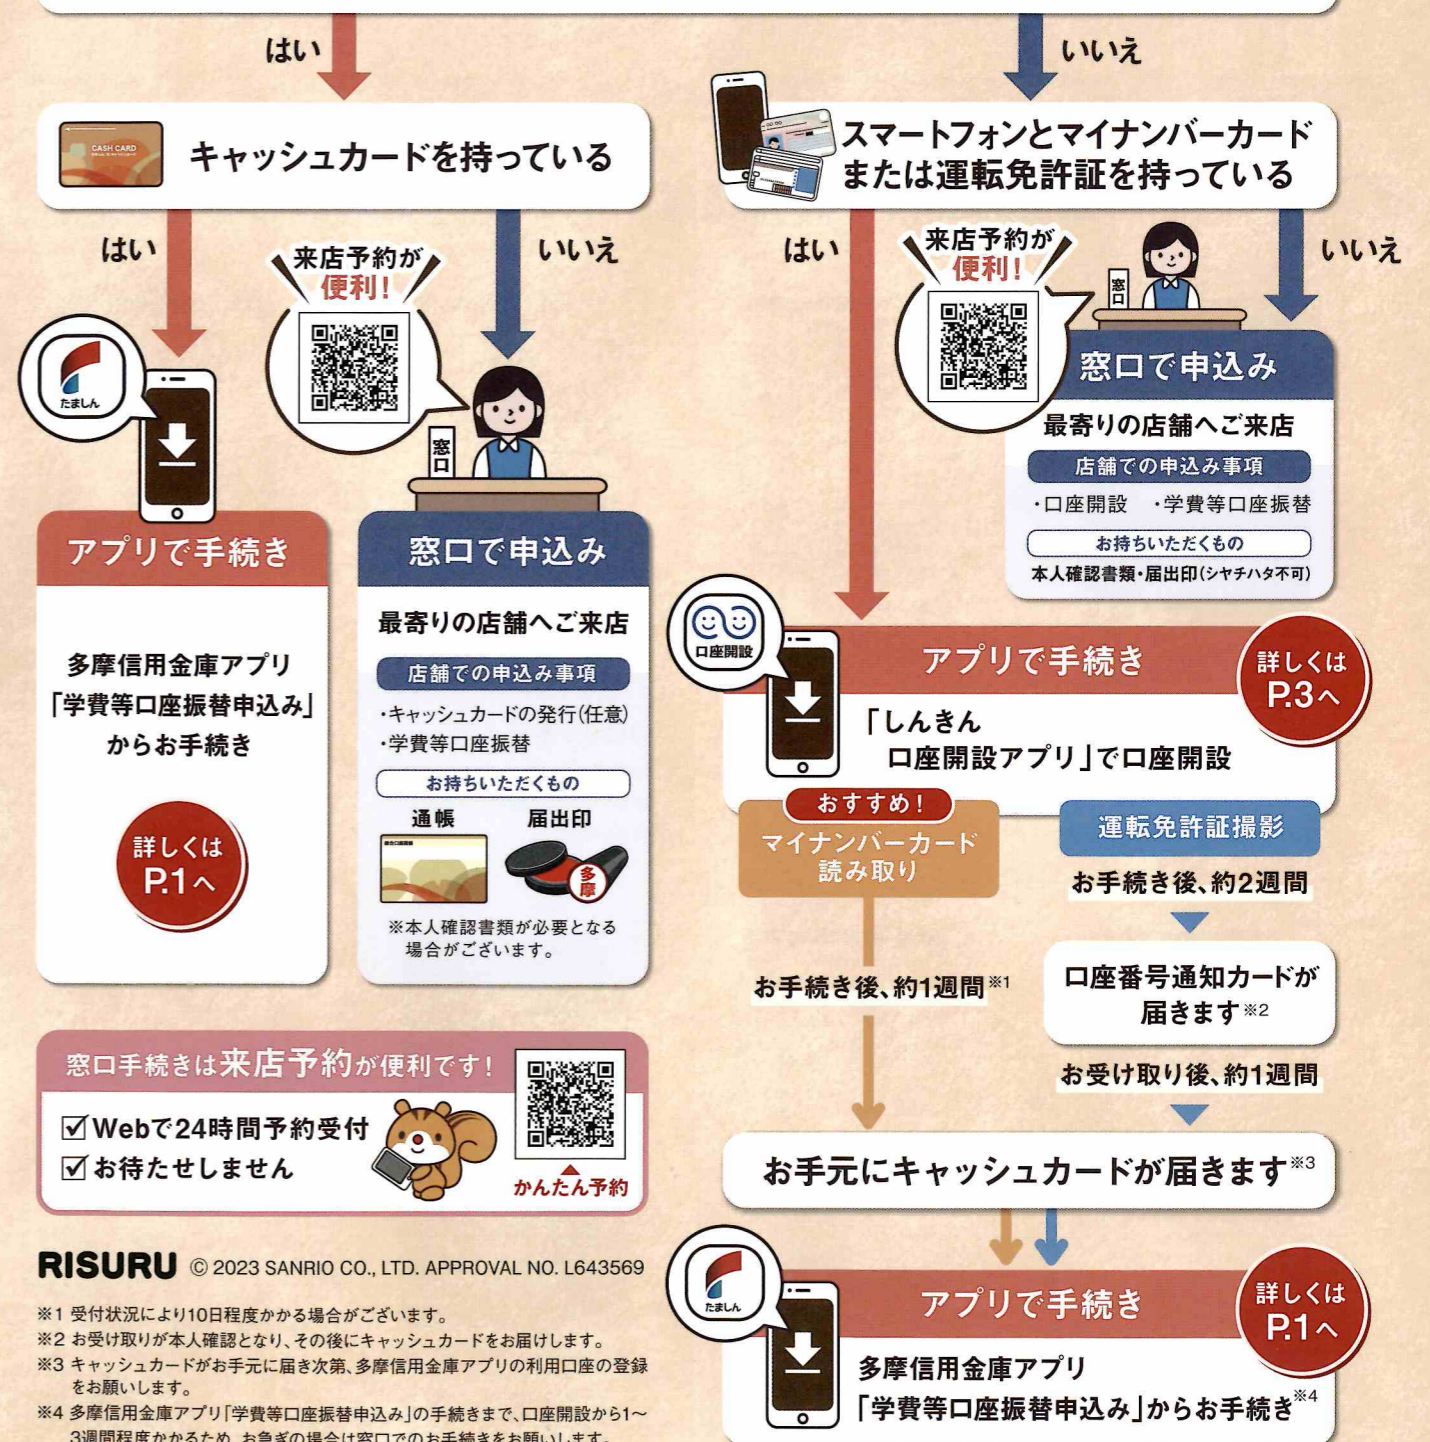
はい

いいえ

CASH CARD

キャッシュカードを持っている

スマートフォンとマイナンバーカードまたは運転免許証を持っている

はい

来店予約が便利!

いいえ

はい

来店予約が便利!

窓口

いいえ

たましん

窓口

窓口で申込み

最寄りの店舗へご来店

店舗での申込み事項

・口座開設　・学費等口座振替

お持ちいただくもの

本人確認書類・届出印(シヤチハタ不可)

アプリで手続き

窓口で申込み

多摩信用金庫アプリ「学費等口座振替申込み」からお手続き

最寄りの店舗へご来店

店舗での申込み事項

・キャッシュカードの発行(任意)
・学費等口座振替

お持ちいただくもの

通帳　届出印

多摩

※本人確認書類が必要となる場合がございます。

詳しくはP.1へ

口座開設

アプリで手続き

詳しくはP.3へ

「しんきん口座開設アプリ」で口座開設

おすすめ!

マイナンバーカード読み取り

運転免許証撮影

お手続き後、約2週間

お手続き後、約1週間※1

口座番号通知カードが届きます※2

お受け取り後、約1週間

窓口手続きは来店予約が便利です!

☑Webで24時間予約受付
☑お待たせしません

かんたん予約

お手元にキャッシュカードが届きます※3

RISURU © 2023 SANRIO CO., LTD. APPROVAL NO. L643569

たましん

アプリで手続き

詳しくはP.1へ

多摩信用金庫アプリ「学費等口座振替申込み」からお手続き※4

※1 受付状況により10日程度かかる場合がございます。
※2 お受け取りが本人確認となり、その後にキャッシュカードをお届けします。
※3 キャッシュカードがお手元に届き次第、多摩信用金庫アプリの利用口座の登録をお願いします。
※4 多摩信用金庫アプリ「学費等口座振替申込み」の手続きまで、口座開設から1〜3週間程度かかるため、お急ぎの場合は窓口でのお手続きをお願いします。